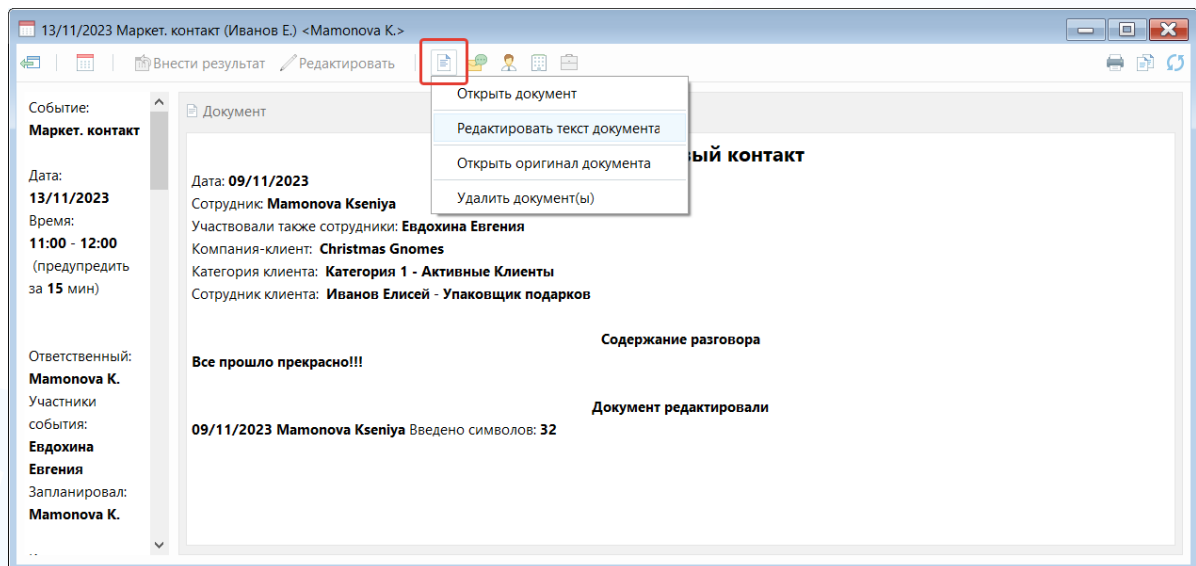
13/11/2023 Маркет. контакт (Иванов Е.) <Mamonova K.>

Внести результат Редактировать

Открыть документ
Редактировать текст документа
Открыть оригинал документа
Удалить документ(ы)

Событие:
Маркет. контакт

Дата:
13/11/2023
Время:
11:00 - 12:00
(предупредить за 15 мин)

Ответственный:
Mamonova K.
Участники события:
Евдохина Евгения
Запланировал:
Mamonova K.

Документ

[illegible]ый контакт

Дата: 09/11/2023
Сотрудник: Mamonova Kseniya
Участвовали также сотрудники: Евдохина Евгения
Компания-клиент: Christmas Gnomes
Категория клиента: Категория 1 - Активные Клиенты
Сотрудник клиента: Иванов Елисей - Упаковщик подарков

Содержание разговора
Все прошло прекрасно!!!

Документ редактировали
09/11/2023 Mamonova Kseniya Введено символов: 32